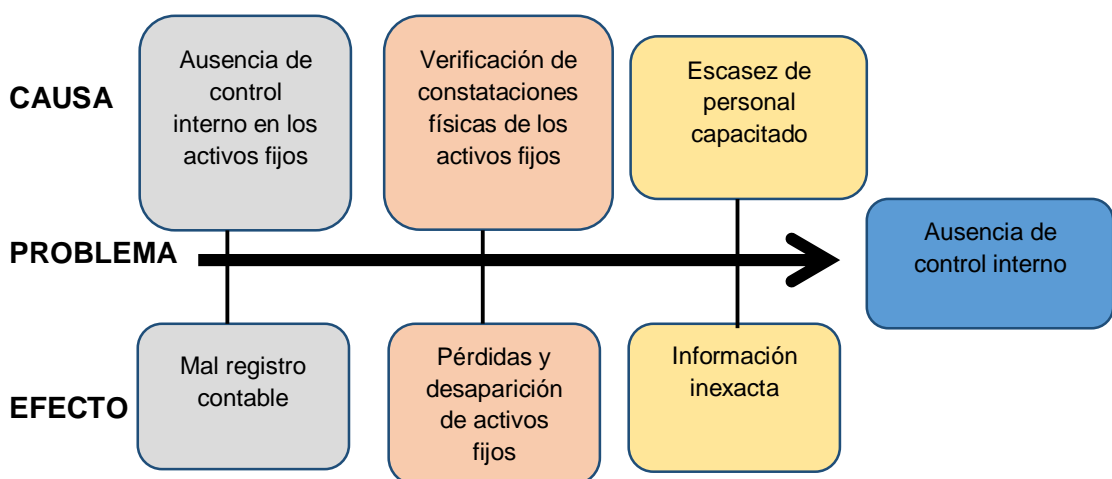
CAUSA

Ausencia de control interno en los activos fijos

Verificación de constataciones físicas de los activos fijos

Escasez de personal capacitado

PROBLEMA

Ausencia de control interno

EFECTO

Mal registro contable

Pérdidas y desaparición de activos fijos

Información inexacta